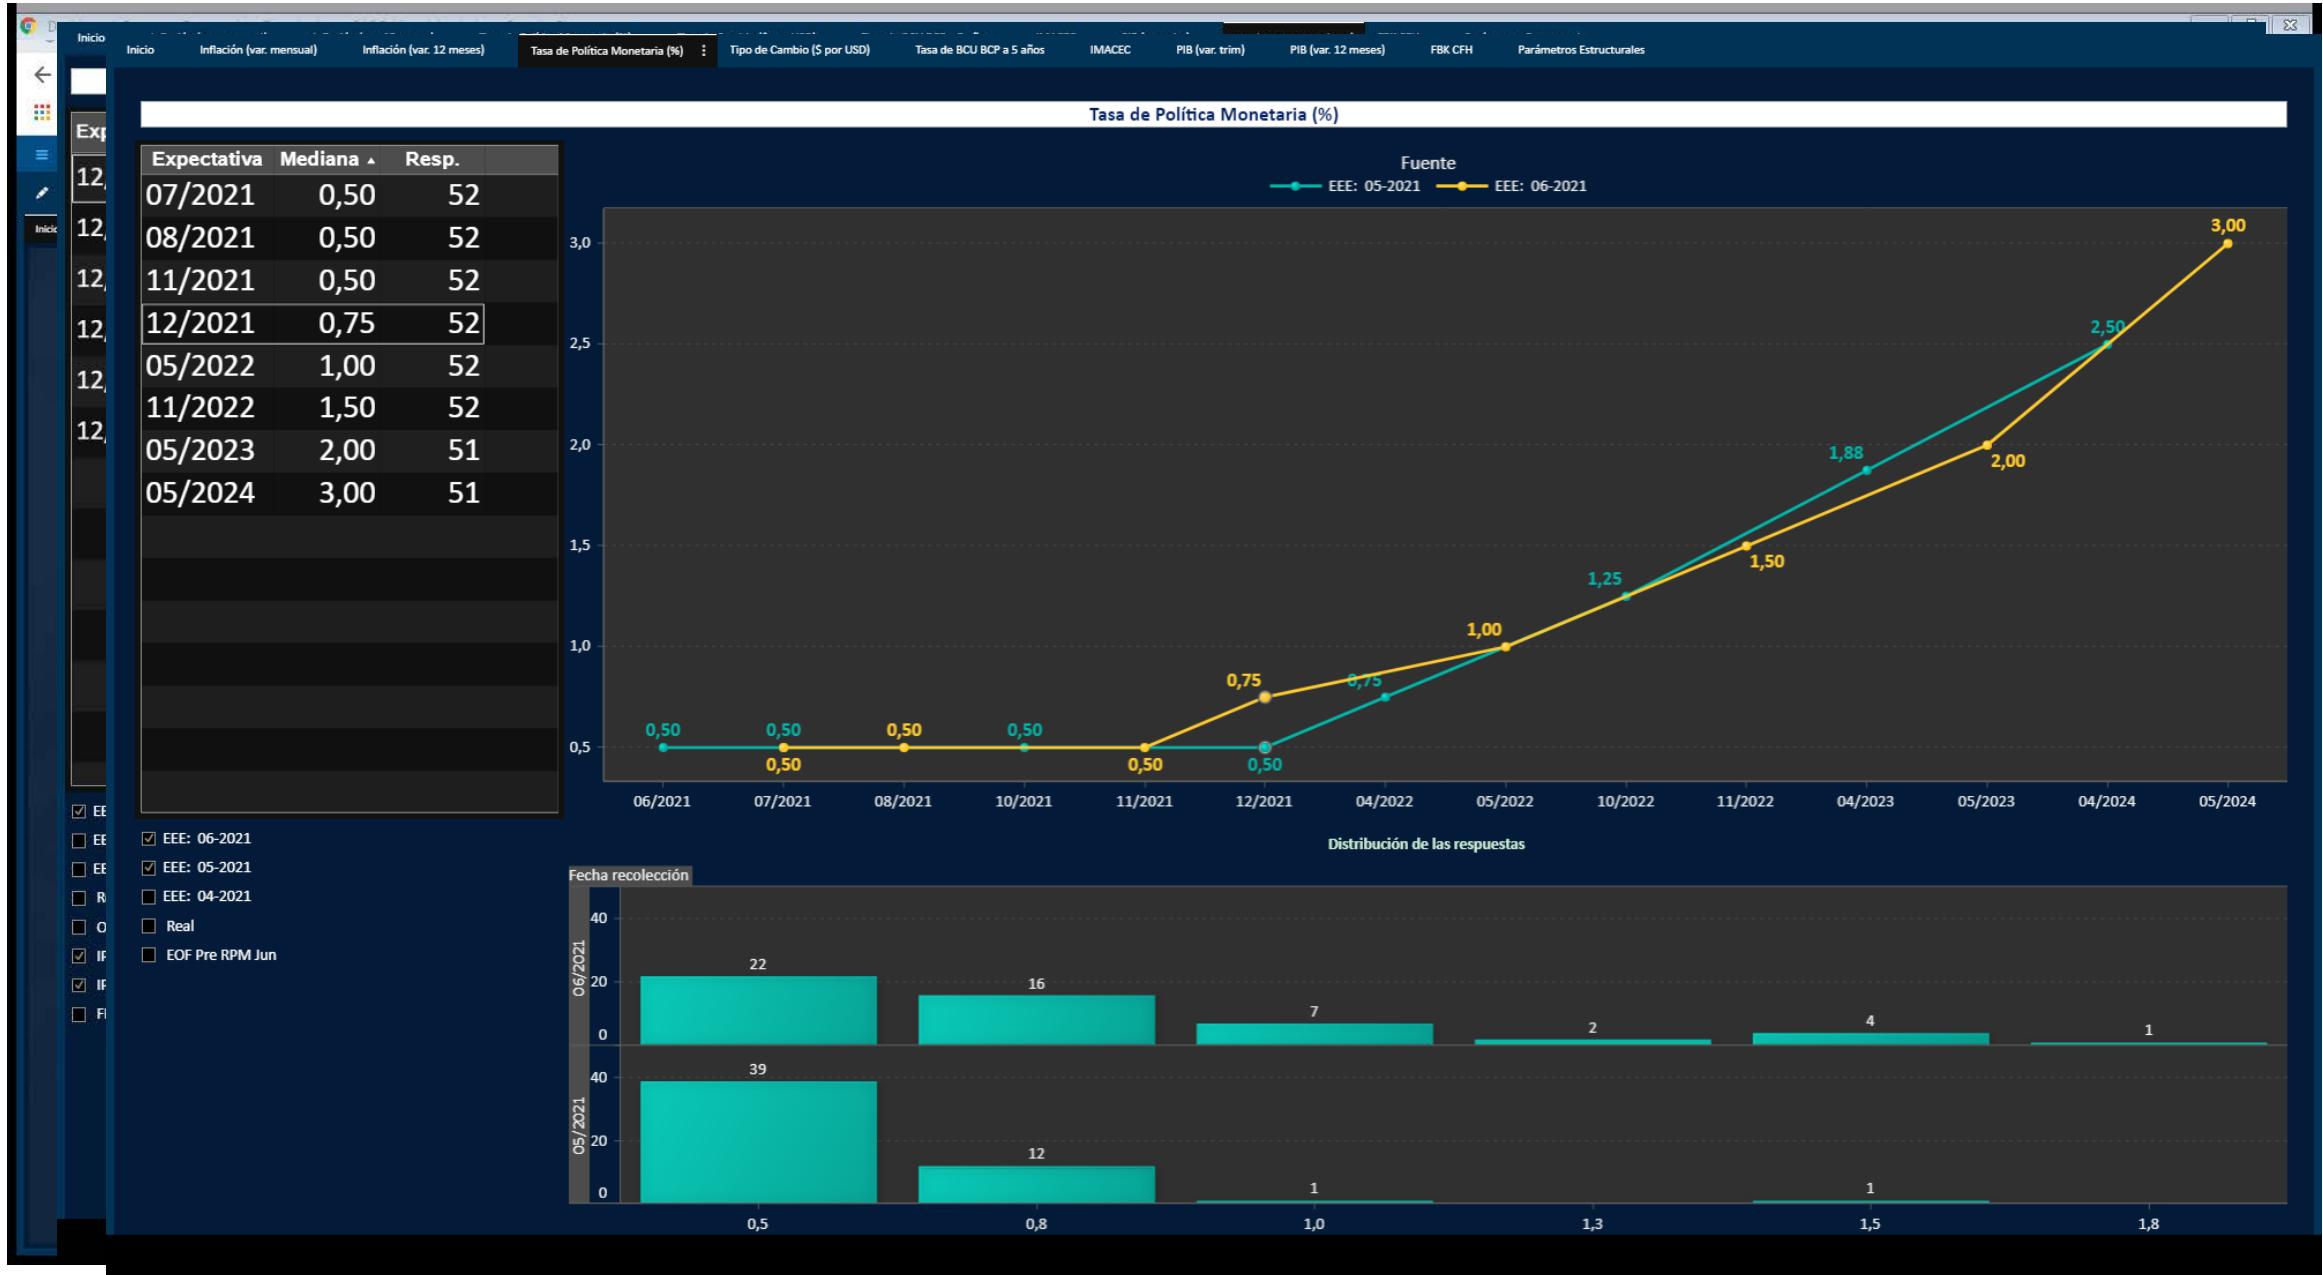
Inicio

Inicio | Inflación (var. mensual) | Inflación (var. 12 meses) | Tasa de Política Monetaria (%) | Tipo de Cambio ($ por USD) | Tasa de BCU BCP a 5 años | IMACEC | PIB (var. trim) | PIB (var. 12 meses) | FBK CFH | Parámetros Estructurales

Tasa de Política Monetaria (%)

| Expectativa | Mediana | Resp. |
|---|---|---|
| 07/2021 | 0,50 | 52 |
| 08/2021 | 0,50 | 52 |
| 11/2021 | 0,50 | 52 |
| 12/2021 | 0,75 | 52 |
| 05/2022 | 1,00 | 52 |
| 11/2022 | 1,50 | 52 |
| 05/2023 | 2,00 | 51 |
| 05/2024 | 3,00 | 51 |

EEE: 06-2021
EEE: 05-2021
EEE: 04-2021
Real
EOF Pre RPM Jun

Exp
12,
12,
12,
12,
12,
12,
EE
EE
EE
R
O
IP
IP
FI
Inicio

Fuente
EEE: 05-2021 EEE: 06-2021

3,0
2,5
2,0
1,5
1,0
0,5

0,50 0,50 0,50 0,50 0,50 0,50 0,50 0,75 0,75 0,50 1,00 1,25 1,50 1,88 2,00 2,50 3,00

06/2021 07/2021 08/2021 10/2021 11/2021 12/2021 04/2022 05/2022 10/2022 11/2022 04/2023 05/2023 04/2024 05/2024

Distribución de las respuestas

Fecha recolección

06/2021
40
20
0
22 16 7 2 4 1

05/2021
40
20
0
39 12 1 1

0,5 0,8 1,0 1,3 1,5 1,8